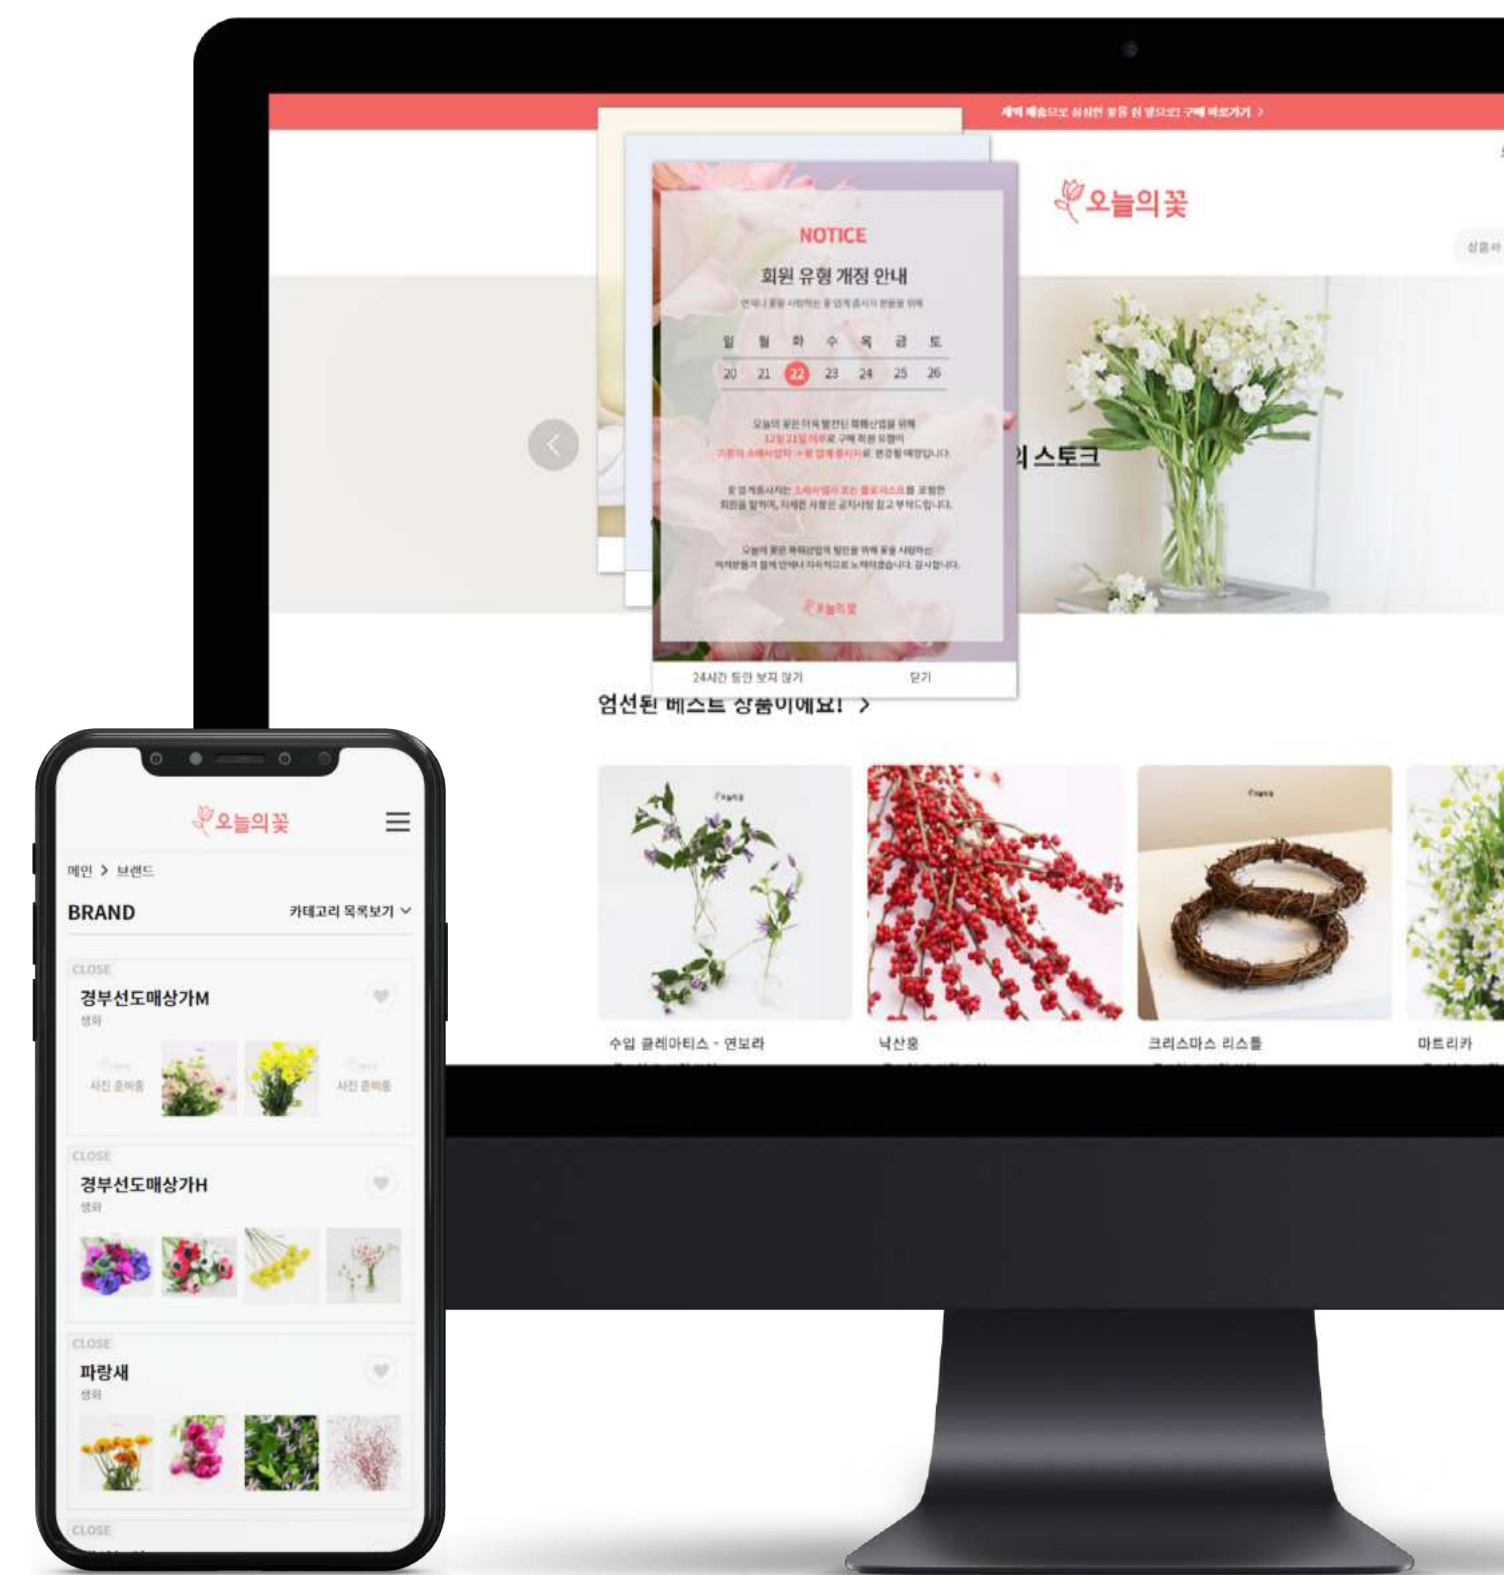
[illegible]

오늘의꽃

NOTICE

회원 유형 개정 안내

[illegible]

| 일 | 월 | 화 | 수 | 목 | 금 | 토 |
|---|---|---|---|---|---|---|
| 20 | 21 | 22 | 23 | 24 | 25 | 26 |

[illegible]

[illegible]

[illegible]

오늘의꽃

24시간 동안 보지 않기 닫기

의 스토크

엄선된 베스트 상품이에요! >

수입 클레마티스 - 연보라

낙산홍

크리스마스 리스틀

마트리카

오늘의꽃

메인 > 브랜드

BRAND

카테고리 목록보기

CLOSE

경부선도매상가M

생화

사진 준비중

사진 준비중

CLOSE

경부선도매상가H

생화

CLOSE

파랑새

생화

CLOSE